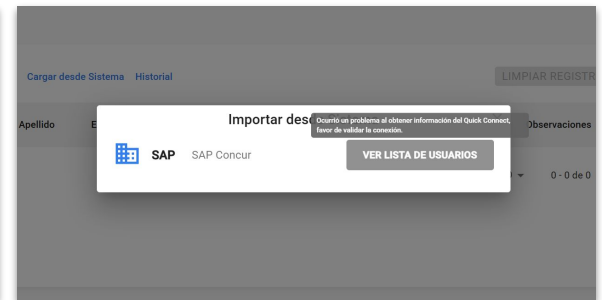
Cargar desde Sistema Historial

LIMPIAR REGISTR

Apellido E

Observaciones

Importar des

Ocurrió un problema al obtener información del Quick Connect, favor de validar la conexión.

SAP SAP Concur

VER LISTA DE USUARIOS

0 - 0 de 0